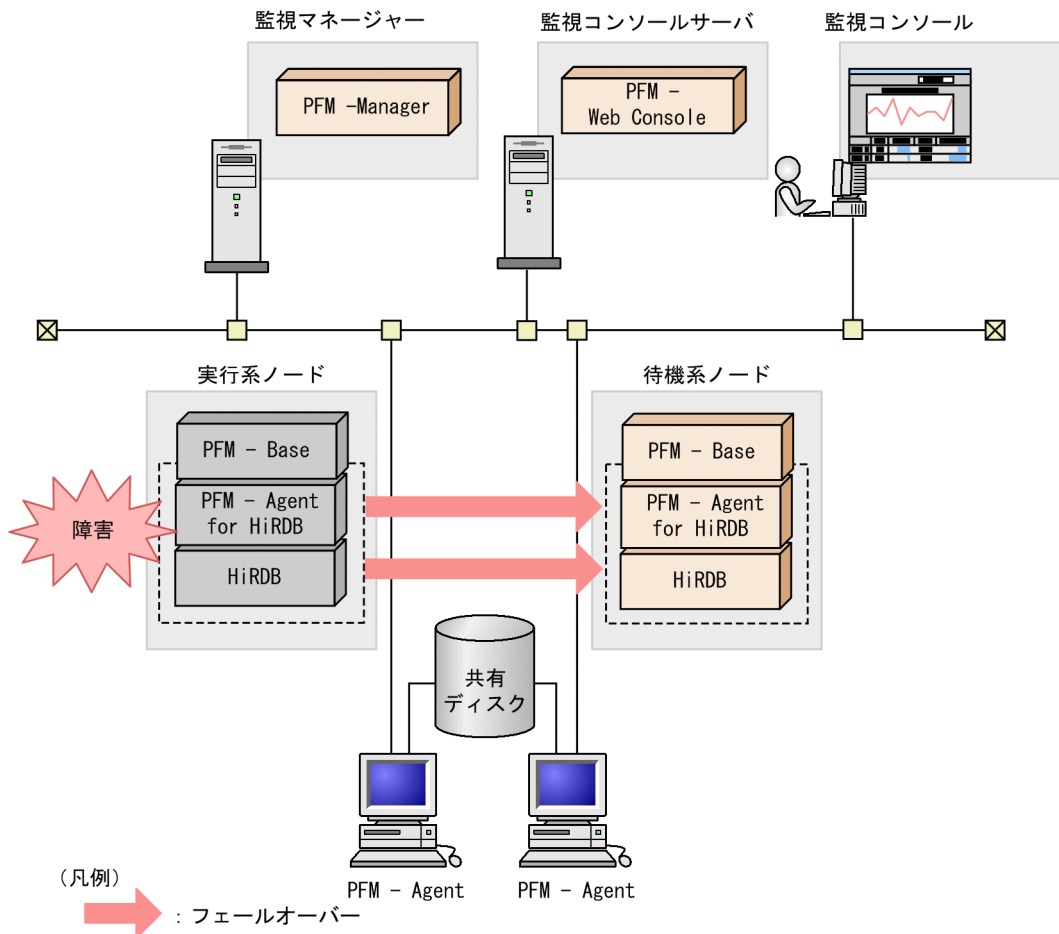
監視マネージャー

PFM -Manager

監視コンソールサーバ

PFM - Web Console

監視コンソール

実行系ノード

PFM - Base

PFM - Agent for HiRDB

HiRDB

障害

待機系ノード

PFM - Base

PFM - Agent for HiRDB

HiRDB

共有ディスク

PFM - Agent

PFM - Agent

（凡例）

：フェールオーバー